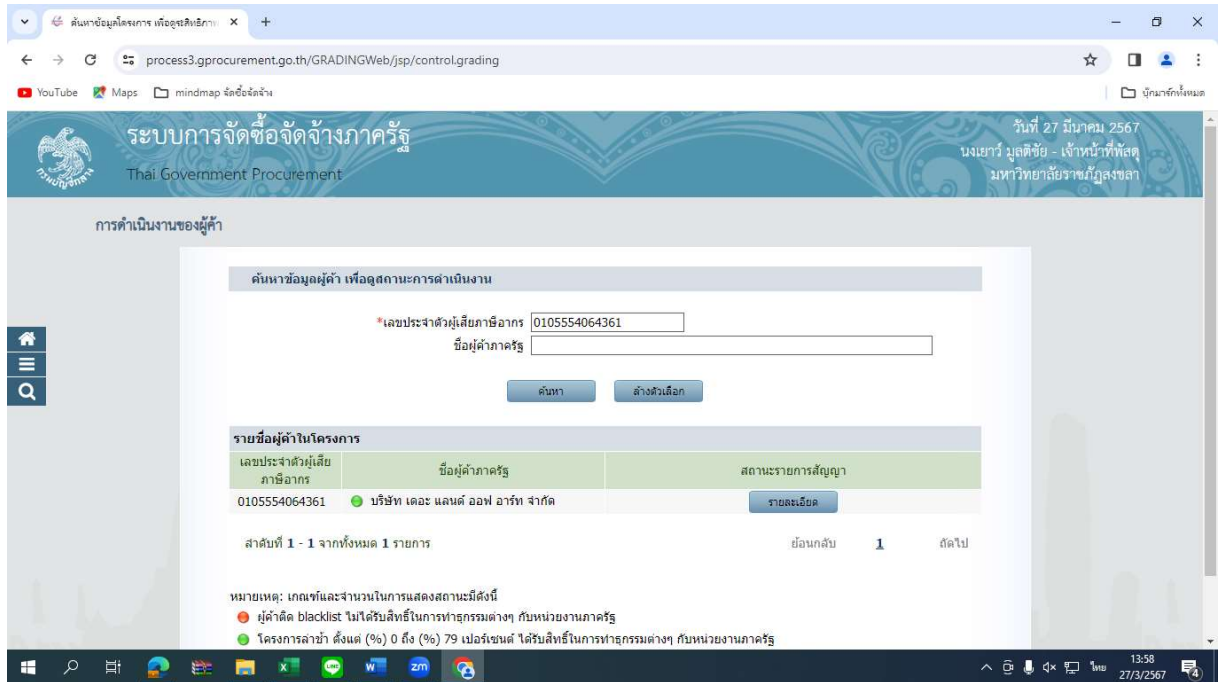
ค้นหาข้อมูลโครงการ เพื่อดูสิทธิการ ×

process3.gprocurement.go.th/GRADINGWeb/jsp/control.grading

YouTube Maps mindmap จัดซื้อจัดจ้าง บุ๊กมาร์กทั้งหมด

ระบบการจัดซื้อจัดจ้างภาครัฐ
Thai Government Procurement

วันที่ 27 มีนาคม 2567
นงเยาว์ มูลติชัย - เจ้าหน้าที่พัสดุ
มหาวิทยาลัยราชภัฏสงขลา

การดำเนินงานของผู้ค้า

ค้นหาข้อมูลผู้ค้า เพื่อดูสถานะการดำเนินงาน

*เลขประจำตัวผู้เสียภาษีอากร 0105554064361
ชื่อผู้ค้าภาครัฐ

ค้นหา ล้างตัวเลือก

รายชื่อผู้ค้าในโครงการ

| เลขประจำตัวผู้เสียภาษีอากร | ชื่อผู้ค้าภาครัฐ | สถานะรายการสัญญา |
|---|---|---|
| 0105554064361 | บริษัท เดอะ แลนด์ ออฟ อาร์ท จำกัด | รายละเอียด |

ลำดับที่ 1 - 1 จากทั้งหมด 1 รายการ ย้อนกลับ 1 ถัดไป

หมายเหตุ: เกณฑ์และจำนวนในการแสดงสถานะมีดังนี้
ผู้ค้าติด blacklist ไม่ได้รับสิทธิ์ในการทำธุรกรรมต่างๆ กับหน่วยงานภาครัฐ
โครงการล่าช้า ตั้งแต่ (%) 0 ถึง (%) 79 เปอร์เซนต์ ได้รับสิทธิ์ในการทำธุรกรรมต่างๆ กับหน่วยงานภาครัฐ

ไทย 13:58 27/3/2567 4